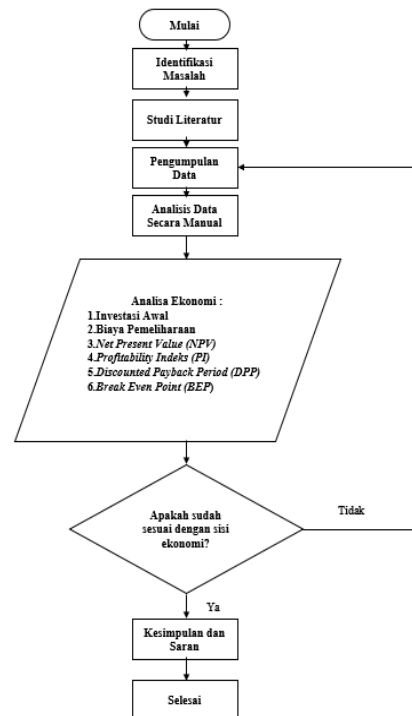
Mulai

Identifikasi Masalah

Studi Literatur

Pengumpulan Data

Analisis Data Secara Manual

Analisa Ekonomi :
1.Investasi Awal
2.Biaya Pemeliharaan
3.*Net Present Value (NPV)*
4.*Profitability Indeks (PI)*
5.*Discounted Payback Period (DPP)*
6.*Break Even Point (BEP)*

Apakah sudah sesuai dengan sisi ekonomi?

Tidak

Ya

Kesimpulan dan Saran

Selesai